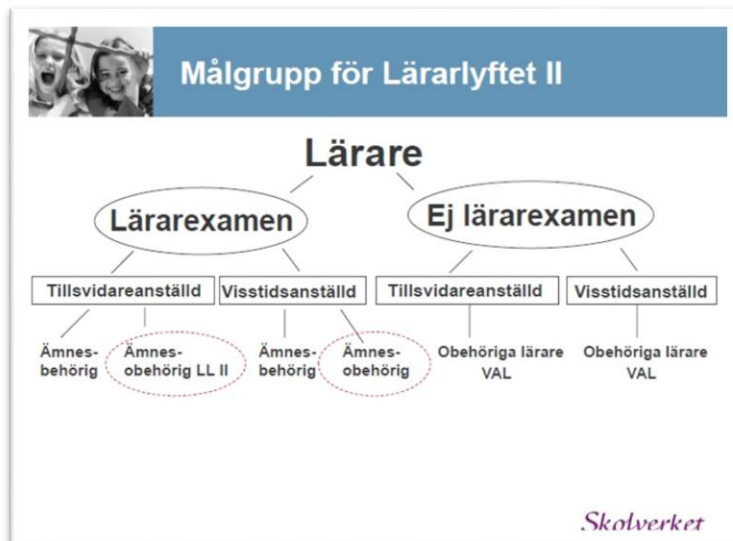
Målgrupp för Lärarlyftet II

Lärare

Lärarexamen

Ej lärarexamen

Tillsvidareanställd

Visstidsanställd

Tillsvidareanställd

Visstidsanställd

Ämnesbehörig

Ämnesobehörig LL II

Ämnesbehörig

Ämnesobehörig

Obehöriga lärare VAL

Obehöriga lärare VAL

Skolverket